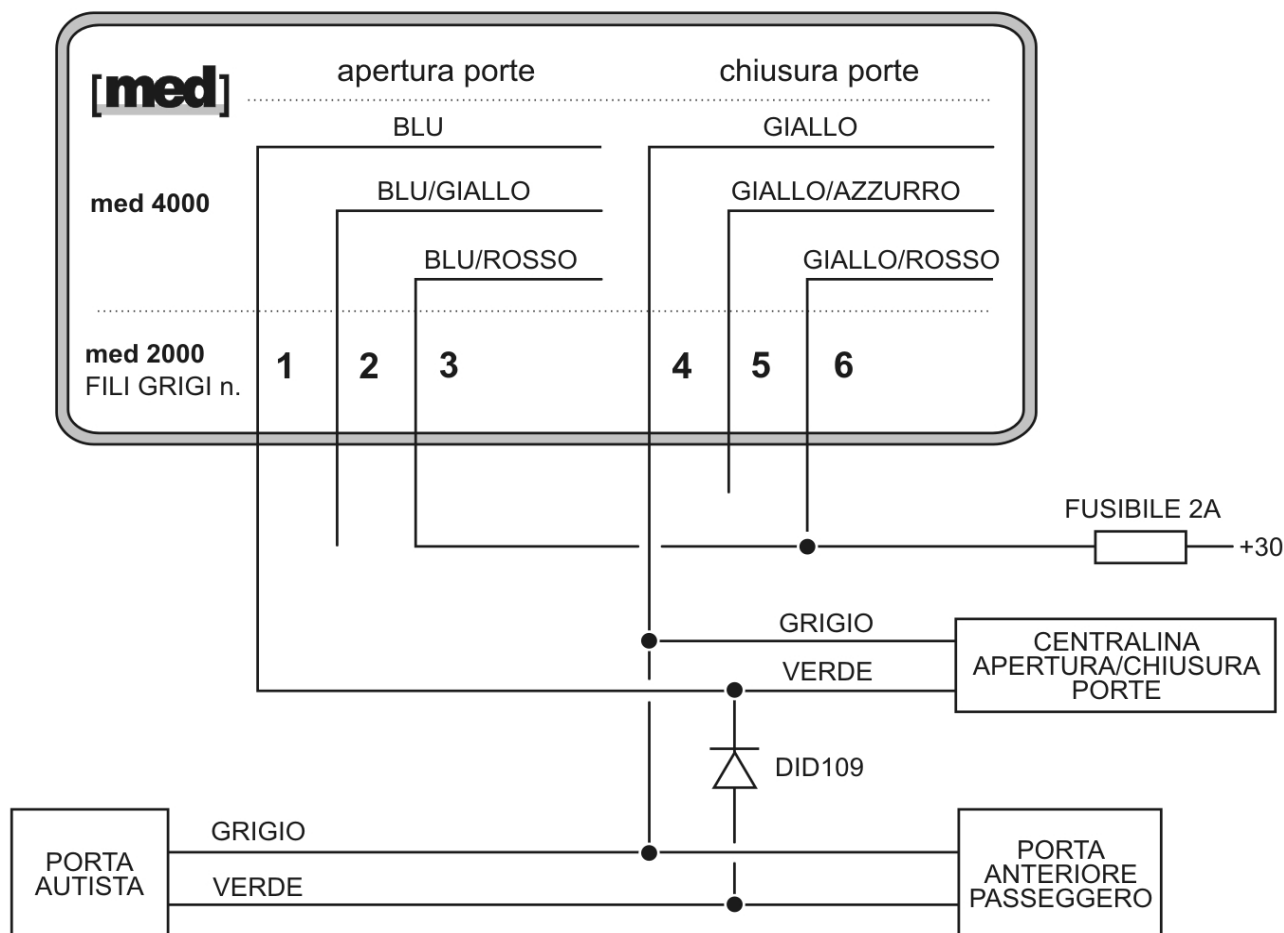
[med] apertura porte chiusura porte

BLU

GIALLO

med 4000

BLU/GIALLO

GIALLO/AZZURRO

BLU/ROSSO

GIALLO/ROSSO

med 2000
FILI GRIGI n.

1 2 3 4 5 6

FUSIBILE 2A

+30

GRIGIO

CENTRALINA APERTURA/CHIUSURA PORTE

VERDE

DID109

GRIGIO

PORTA AUTISTA

VERDE

PORTA ANTERIORE PASSEGGERO